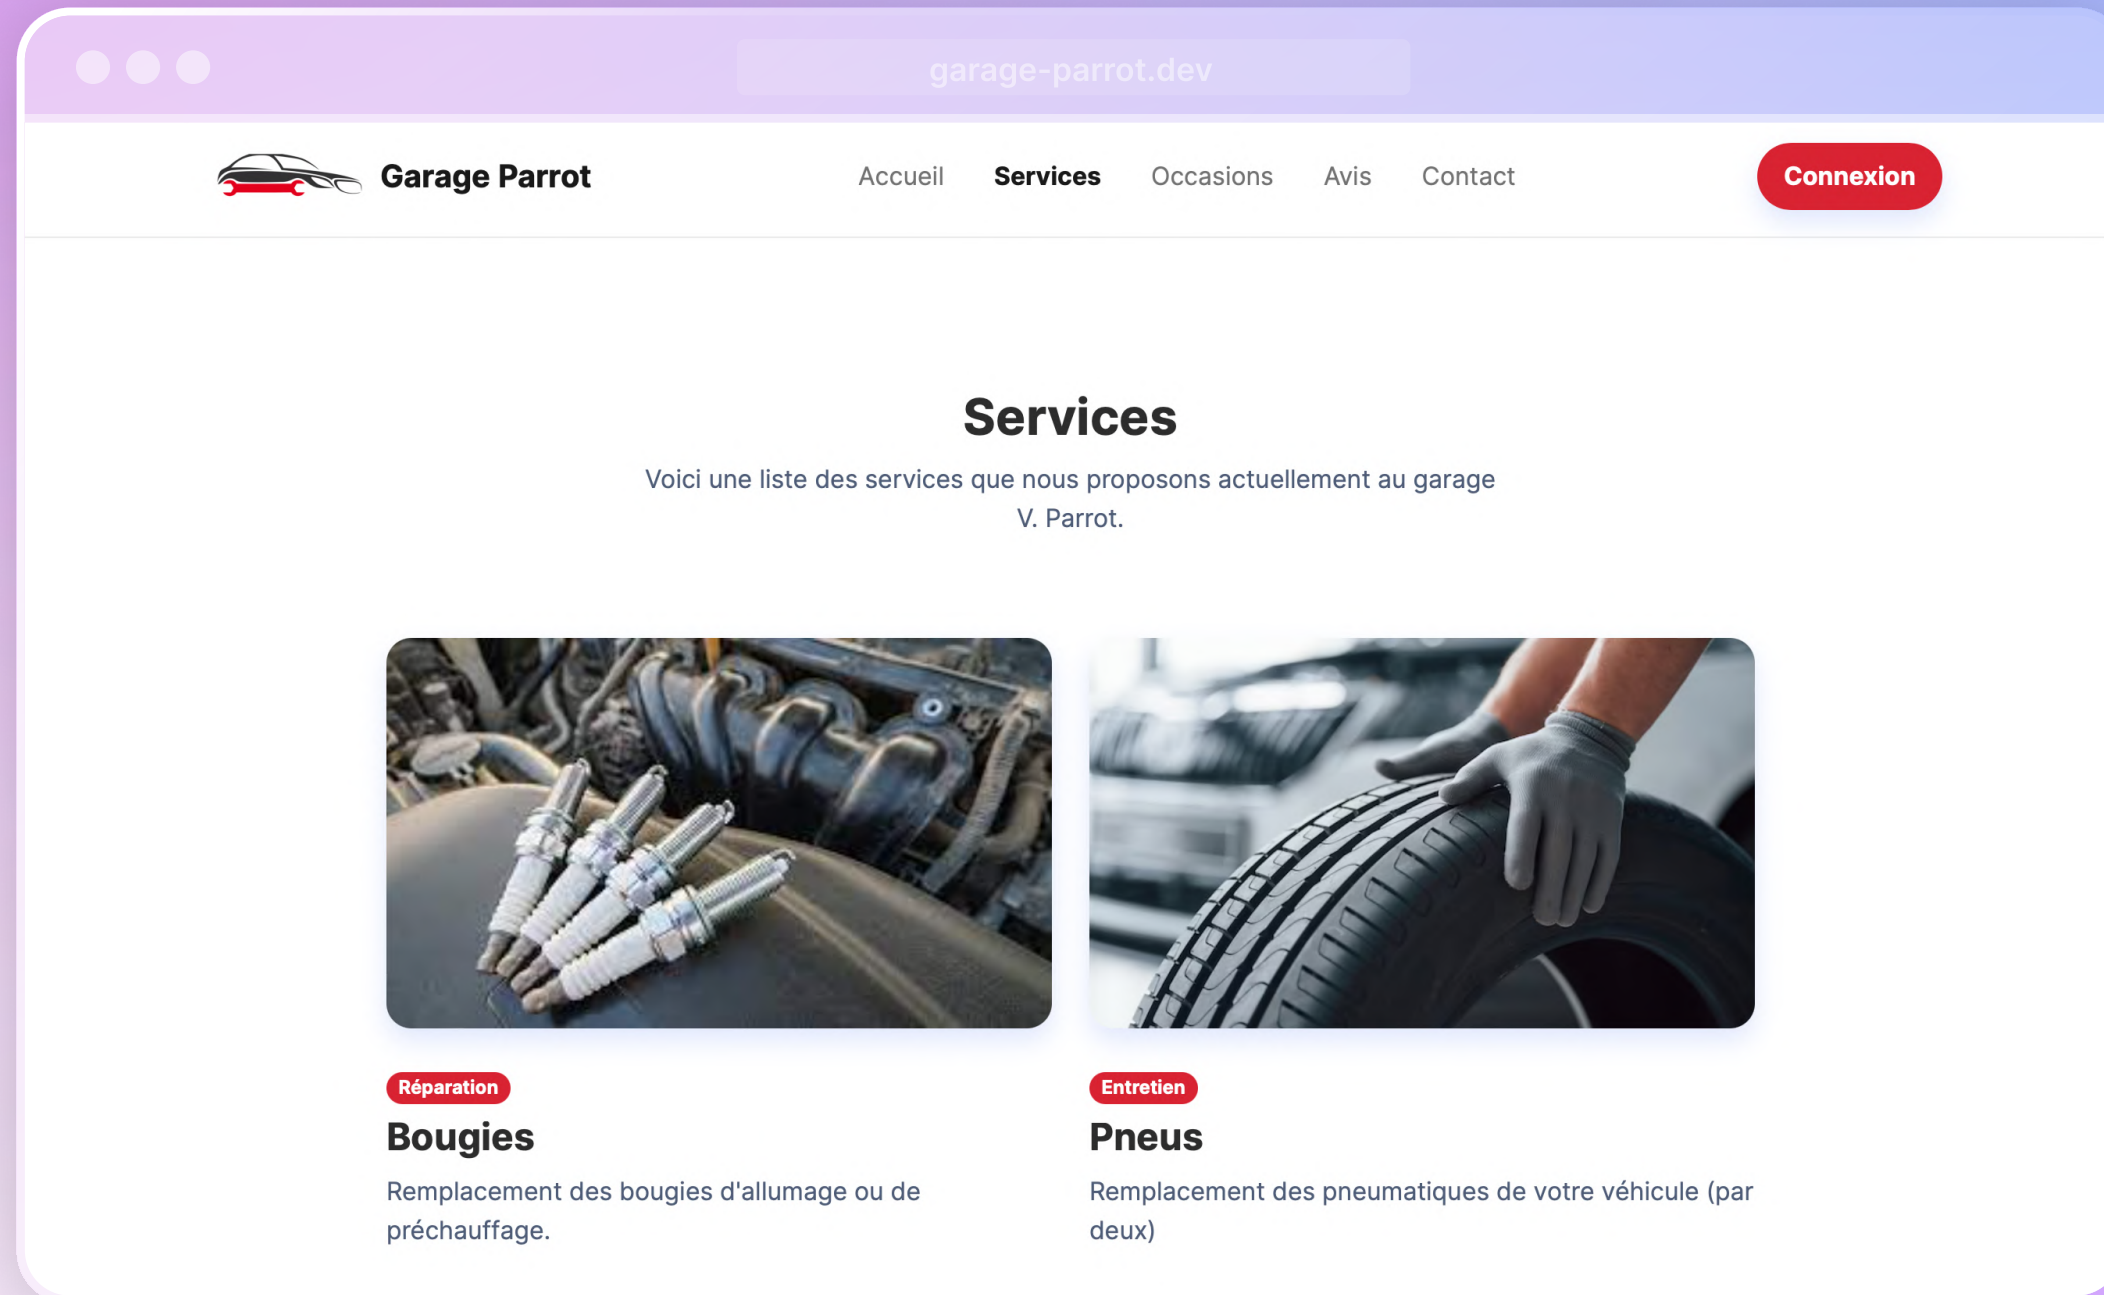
garage-parrot.dev

Garage Parrot

Accueil Services Occasions Avis Contact

Connexion

Services

Voici une liste des services que nous proposons actuellement au garage V. Parrot.

Réparation

Bougies

Remplacement des bougies d'allumage ou de préchauffage.

Entretien

Pneus

Remplacement des pneumatiques de votre véhicule (par deux)